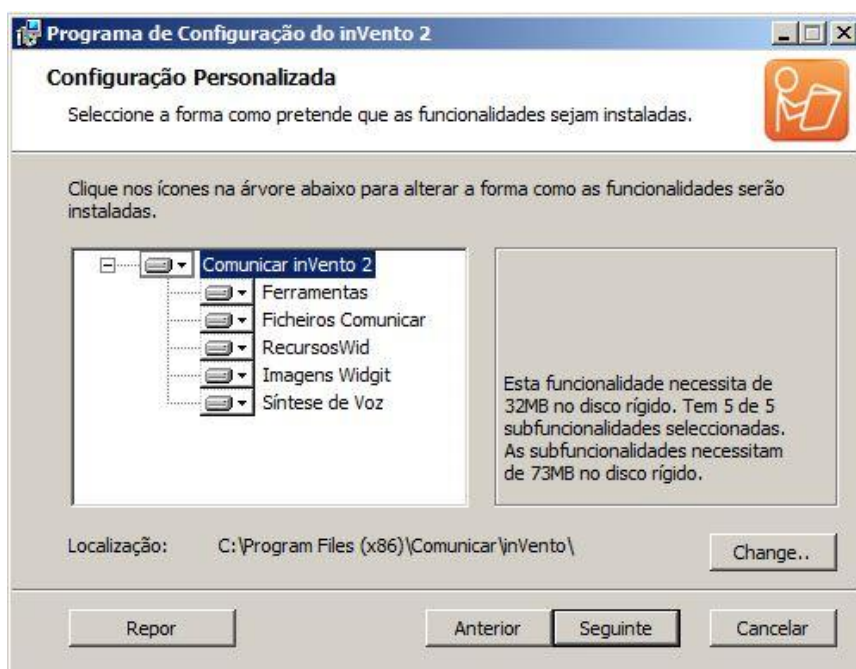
Programa de Configuração do inVento 2

Configuração Personalizada

Seleccione a forma como pretende que as funcionalidades sejam instaladas.

Clique nos ícones na árvore abaixo para alterar a forma como as funcionalidades serão instaladas.

Comunicar inVento 2
Ferramentas
Ficheiros Comunicar
RecursosWid
Imagens Widgit
Síntese de Voz

Esta funcionalidade necessita de 32MB no disco rígido. Tem 5 de 5 subfuncionalidades seleccionadas. As subfuncionalidades necessitam de 73MB no disco rígido.

Localização: C:\Program Files (x86)\Comunicar\inVento\

Change..

Repor

Anterior

Seguinte

Cancelar